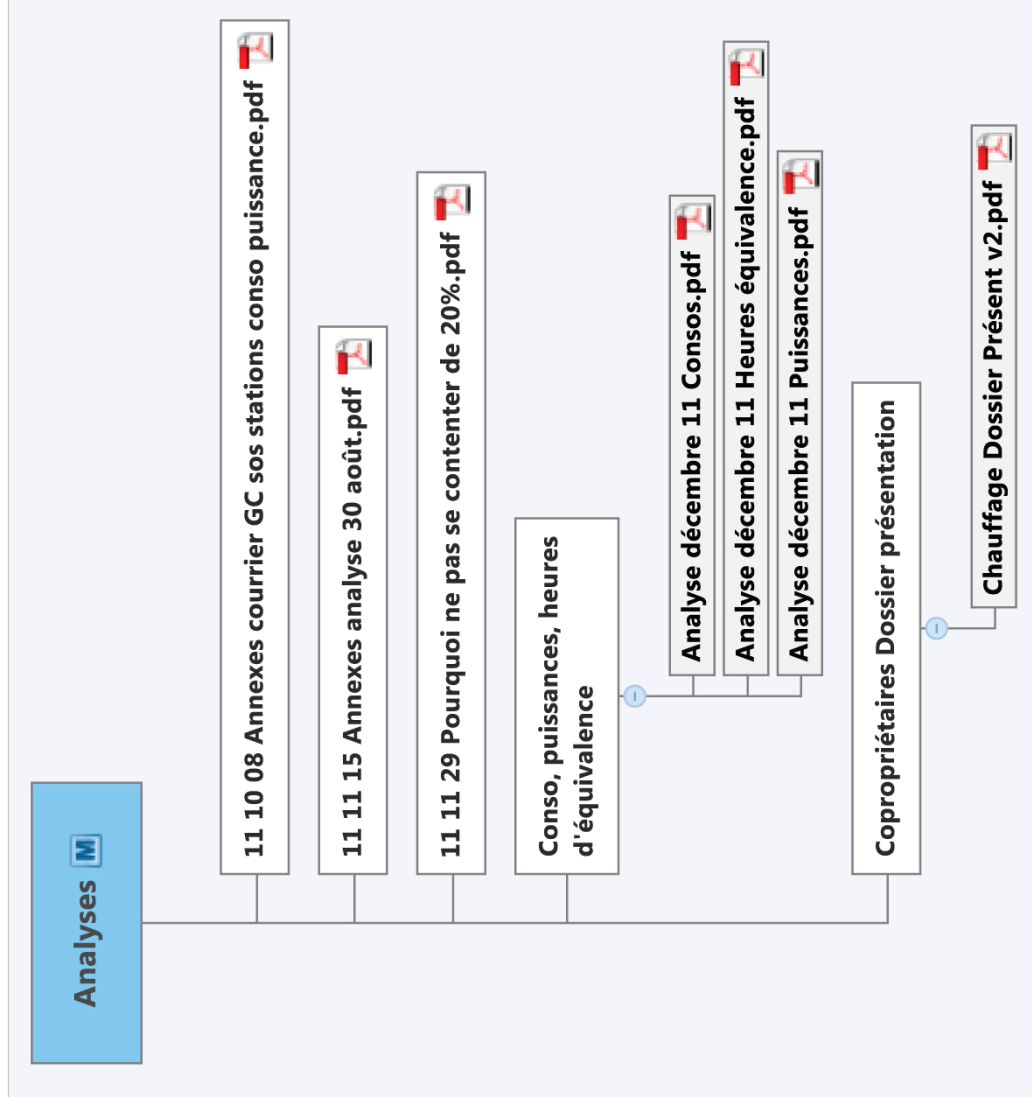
Analyses

11 10 08 Annexes courrier GC sos stations conso puissance.pdf

11 11 15 Annexes analyse 30 août.pdf

11 11 29 Pourquoi ne pas se contenter de 20%.pdf

Conso, puissances, heures d'équivalence

Analyse décembre 11 Consos.pdf

Analyse décembre 11 Heures équivalence.pdf

Analyse décembre 11 Puissances.pdf

Copropriétaires Dossier présentation

Chauffage Dossier Présent v2.pdf